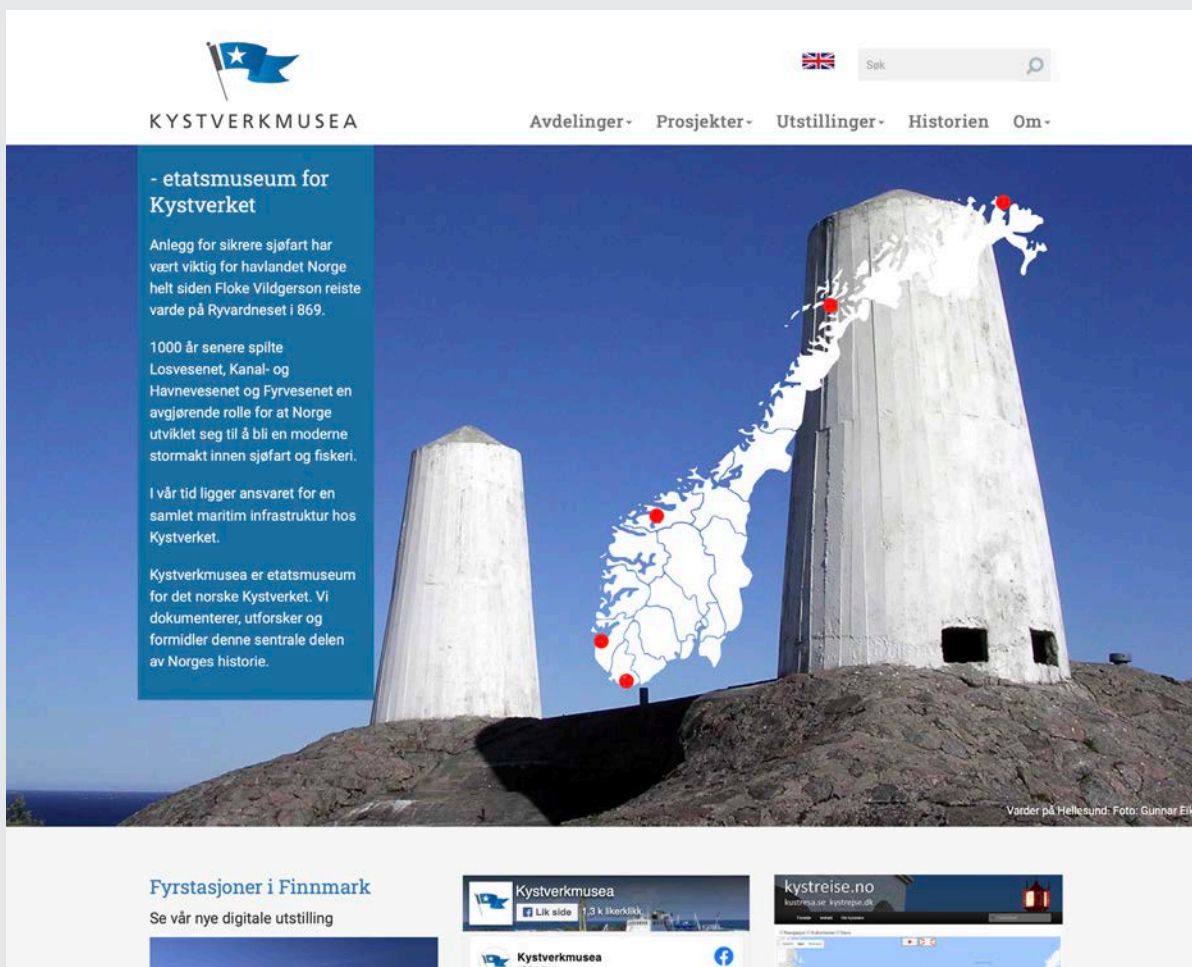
KYSTVERKMUSEA

Søk

Avdelinger▾ Prosjekter▾ Utstillinger▾ Historien Om▾

- etatsmuseum for Kystverket

Anlegg for sikrere sjøfart har vært viktig for havlandet Norge helt siden Floke Vildgerson reiste varde på Ryvardneset i 869.

1000 år senere spilte Losvesenet, Kanal- og Havnevesenet og Fyrvesenet en avgjørende rolle for at Norge utviklet seg til å bli en moderne stormakt innen sjøfart og fiskeri.

I vår tid ligger ansvaret for en samlet maritim infrastruktur hos Kystverket.

Kystverkmusea er etatsmuseum for det norske Kystverket. Vi dokumenterer, utforsker og formidler denne sentrale delen av Norges historie.

Varder på Hellesund. Foto: Gunnar Eik

Fyrstasjoner i Finnmark

Se vår nye digitale utstilling

Kystverkmusea

Lik side 1,3 k liker dette

Kystverkmusea

kystreise.no

kustresa.se kystrejse.dk